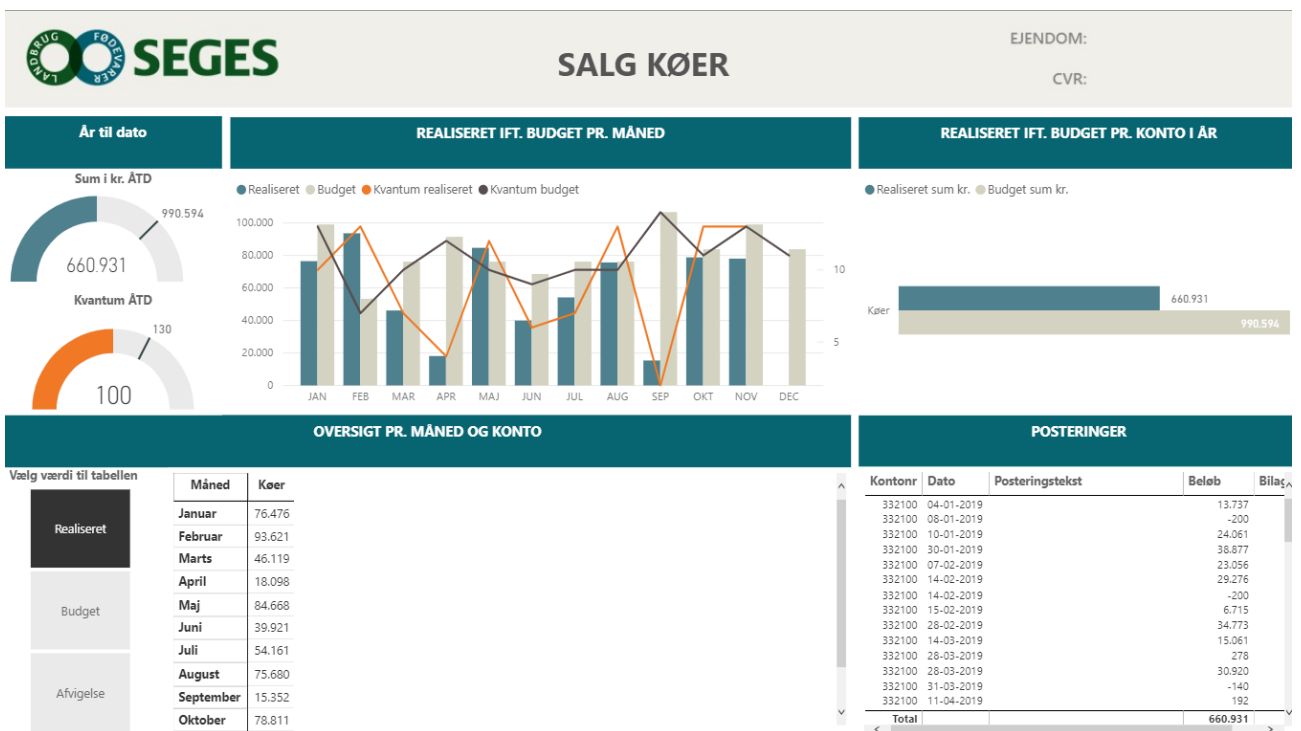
LANDBRUG FØDEVARER SEGES

SALG KØER

EJENDOM:

CVR:

År til dato

Sum i kr. ÅTD

990.594

660.931

Kvantum ÅTD

130

100

REALISERET IFT. BUDGET PR. MÅNED

Realiseret Budget Kvantum realiseret Kvantum budget

100.000
80.000
60.000
40.000
20.000
0

10
5

JAN FEB MAR APR MAJ JUN JUL AUG SEP OKT NOV DEC

REALISERET IFT. BUDGET PR. KONTO I ÅR

Realiseret sum kr. Budget sum kr.

Køer

660.931

990.594

OVERSIGT PR. MÅNED OG KONTO

Vælg værdi til tabellen

Realiseret

Budget

Afvigelse

| Måned | Køer |
|---|---|
| Januar | 76.476 |
| Februar | 93.621 |
| Marts | 46.119 |
| April | 18.098 |
| Maj | 84.668 |
| Juni | 39.921 |
| Juli | 54.161 |
| August | 75.680 |
| September | 15.352 |
| Oktober | 78.811 |

POSTERINGER

| Kontonr | Dato | Posteringstekst | Beløb | Bilag |
|---|---|---|---|---|
| 332100 | 04-01-2019 | | 13.737 | |
| 332100 | 08-01-2019 | | -200 | |
| 332100 | 10-01-2019 | | 24.061 | |
| 332100 | 30-01-2019 | | 38.877 | |
| 332100 | 07-02-2019 | | 23.056 | |
| 332100 | 14-02-2019 | | 29.276 | |
| 332100 | 14-02-2019 | | -200 | |
| 332100 | 15-02-2019 | | 6.715 | |
| 332100 | 28-02-2019 | | 34.773 | |
| 332100 | 14-03-2019 | | 15.061 | |
| 332100 | 28-03-2019 | | 278 | |
| 332100 | 28-03-2019 | | 30.920 | |
| 332100 | 31-03-2019 | | -140 | |
| 332100 | 11-04-2019 | | 192 | |
| Total | | | 660.931 | |